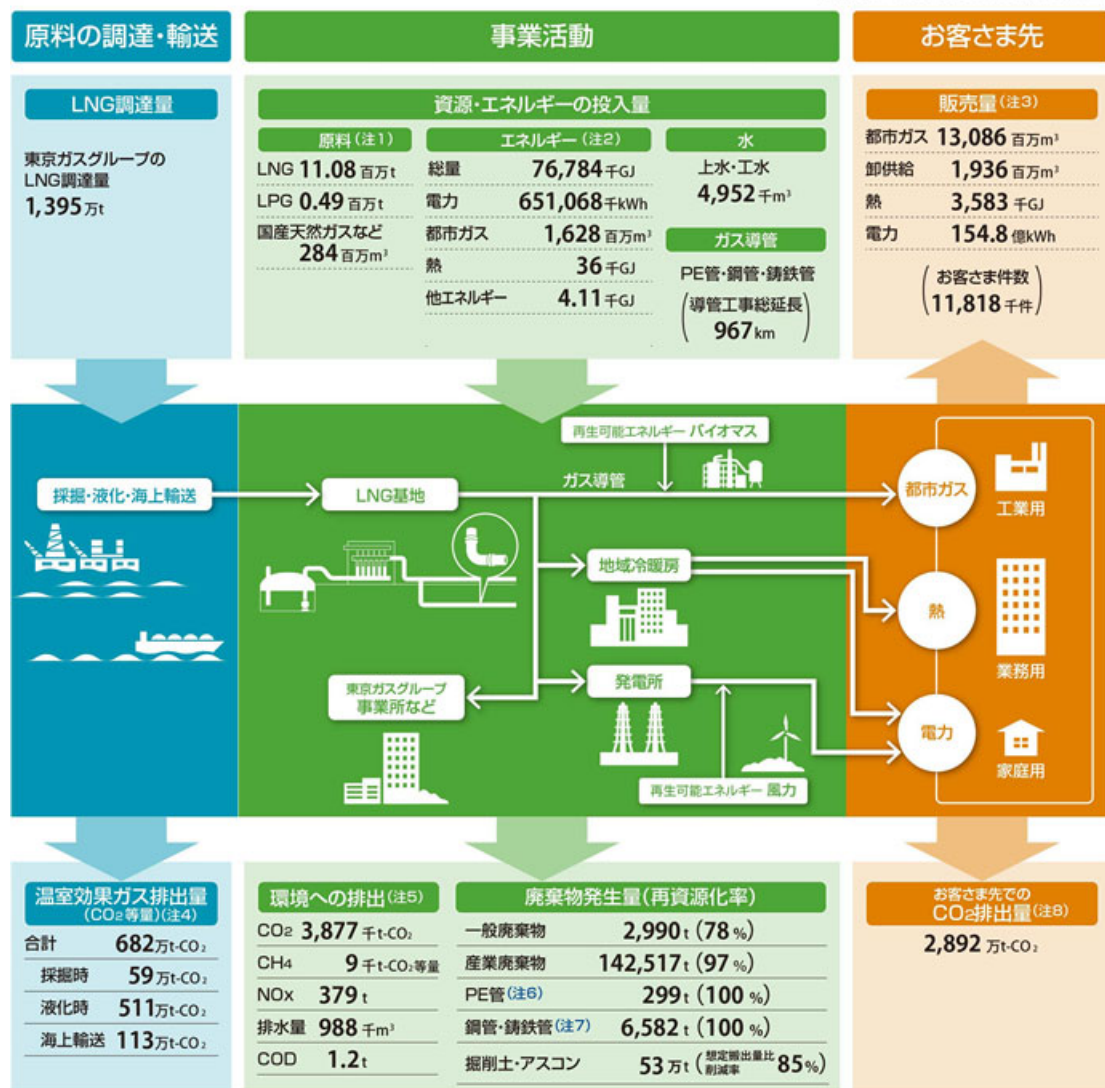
原料の調達・輸送

LNG調達量

東京ガスグループの LNG調達量
1,395万t

事業活動

資源・エネルギーの投入量

原料（注1）
LNG 11.08百万t
LPG 0.49百万t
国産天然ガスなど 284百万m³

エネルギー（注2）
総量 76,784千GJ
電力 651,068千kWh
都市ガス 1,628百万m³
熱 36千GJ
他エネルギー 4.11千GJ

水
上水・工水
4,952千m³

ガス導管
PE管・鋼管・鋳鉄管
（導管工事総延長 967km）

お客さま先

販売量（注3）
都市ガス 13,086百万m³
卸供給 1,936百万m³
熱 3,583千GJ
電力 154.8億kWh
（お客さま件数 11,818千件）

採掘・液化・海上輸送

LNG基地

ガス導管

再生可能エネルギー バイオマス

地域冷暖房

発電所

東京ガスグループ 事業所など

再生可能エネルギー 風力

都市ガス
工業用
熱
業務用
電力
家庭用

温室効果ガス排出量（CO₂等量）（注4）
合計 682万t-CO₂
採掘時 59万t-CO₂
液化時 511万t-CO₂
海上輸送 113万t-CO₂

環境への排出（注5）
CO₂ 3,877千t-CO₂
CH₄ 9千t-CO₂等量
NOx 379t
排水量 988千m³
COD 1.2t

廃棄物発生量（再資源化率）
一般廃棄物 2,990t（78%）
産業廃棄物 142,517t（97%）
PE管（注6） 299t（100%）
鋼管・鋳鉄管（注7） 6,582t（100%）
掘削土・アスコン 53万t（想定掘出量比削減率 85%）

お客さま先での CO₂排出量（注8）
2,892万t-CO₂